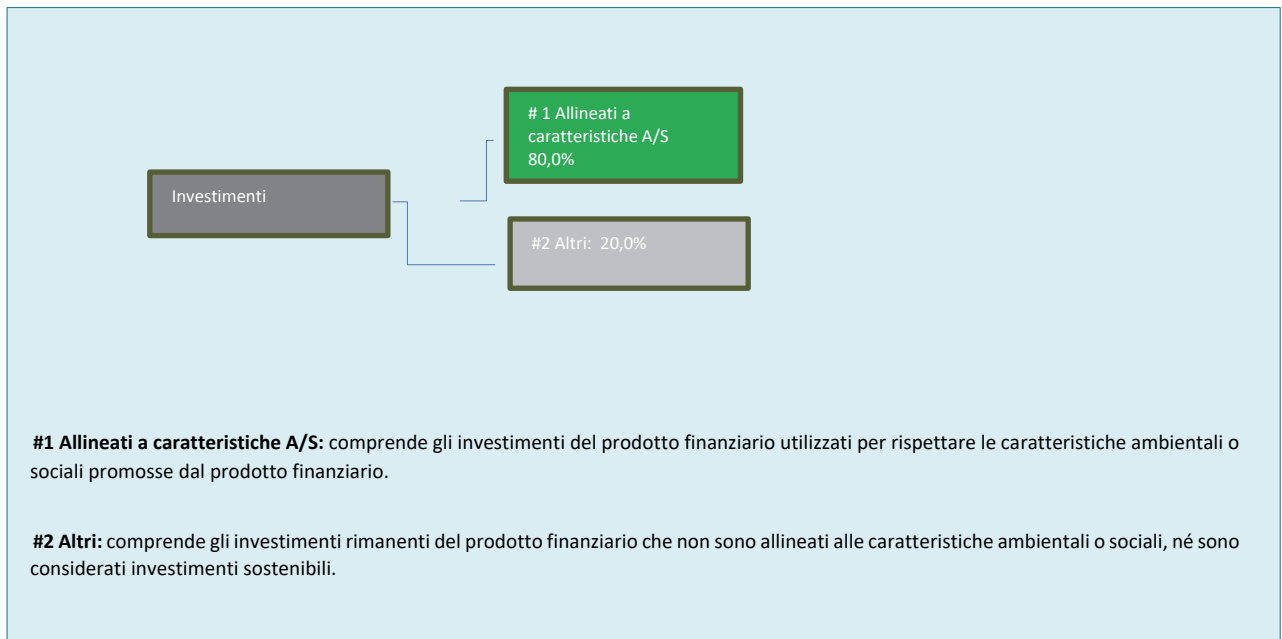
Investimenti

# 1 Allineati a caratteristiche A/S 80,0%

#2 Altri: 20,0%

**#1 Allineati a caratteristiche A/S:** comprende gli investimenti del prodotto finanziario utilizzati per rispettare le caratteristiche ambientali o sociali promosse dal prodotto finanziario.

**#2 Altri:** comprende gli investimenti rimanenti del prodotto finanziario che non sono allineati alle caratteristiche ambientali o sociali, né sono considerati investimenti sostenibili.